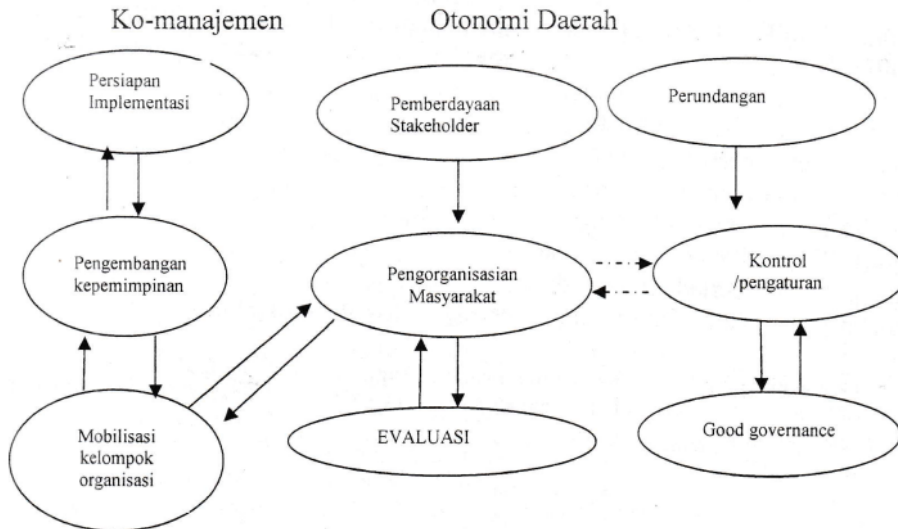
Ko-manajemen

Otonomi Daerah

Persiapan Implementasi

Pemberdayaan Stakeholder

Perundangan

Pengembangan kepemimpinan

Pengorganisasian Masyarakat

Kontrol /pengaturan

Mobilisasi kelompok organisasi

EVALUASI

Good governance